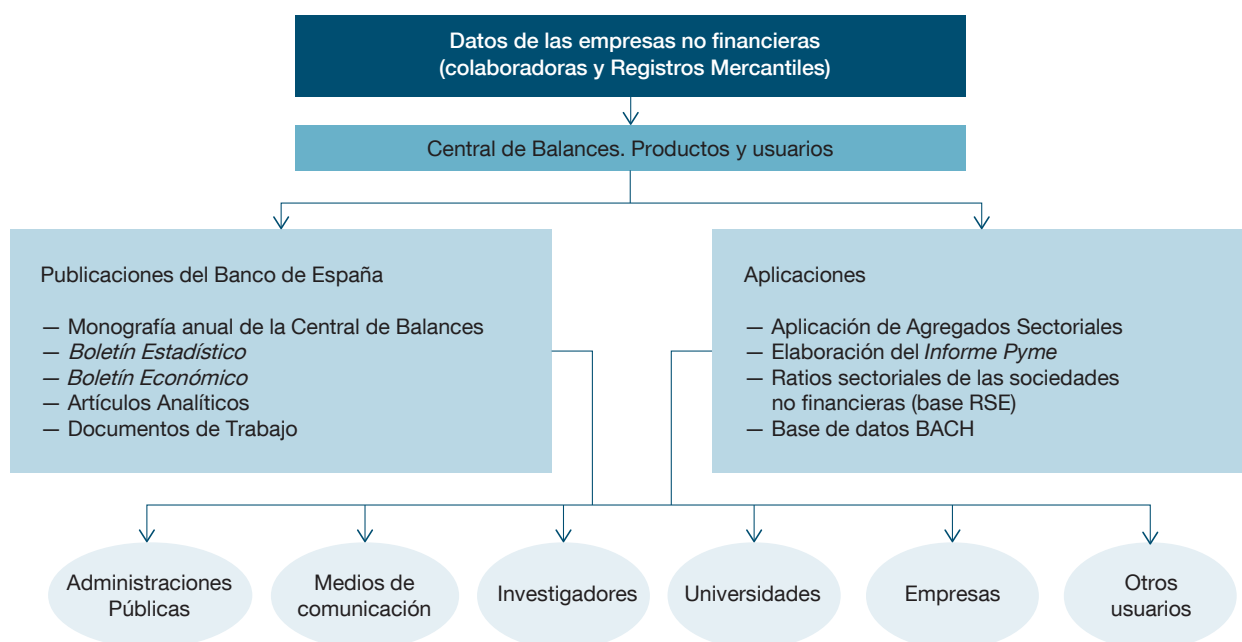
Datos de las empresas no financieras
(colaboradoras y Registros Mercantiles)

Central de Balances. Productos y usuarios

Publicaciones del Banco de España

— Monografía anual de la Central de Balances
— *Boletín Estadístico*
— *Boletín Económico*
— Artículos Analíticos
— Documentos de Trabajo

Aplicaciones

— Aplicación de Agregados Sectoriales
— Elaboración del *Informe Pyme*
— Ratios sectoriales de las sociedades no financieras (base RSE)
— Base de datos BACH

Administraciones Públicas

Medios de comunicación

Investigadores

Universidades

Empresas

Otros usuarios